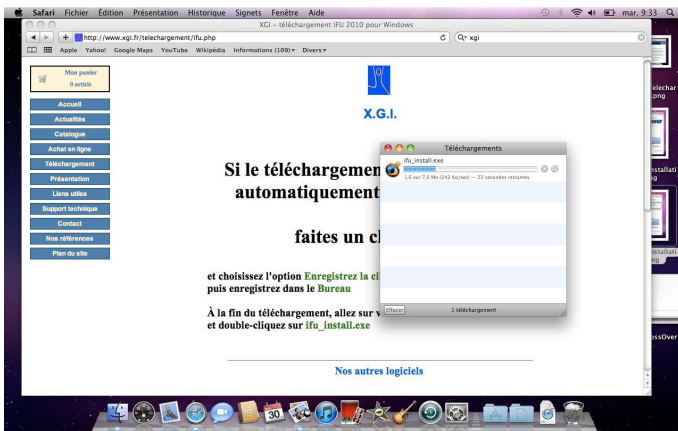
Safari Fichier Édition Présentation Historique Signets Fenêtre Aide

mar. 9:33

XGI – téléchargement IFU 2010 pour Windows

http://www.xgi.fr/telechargement/ifu.php

Q• xgi

Apple Yahoo! Google Maps YouTube Wikipédia Informations (109) ▾ Divers ▾

Mon panier
0 article

Accueil
Actualités
Catalogue
Achat en ligne
Téléchargement
Présentation
Liens utiles
Support technique
Contact
Nos références
Plan du site

X.G.I.

Si le téléchargemen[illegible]
automatiquement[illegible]

faites un cl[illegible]

et choisissez l'option Enregistrez la cl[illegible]
puis enregistrez dans le Bureau

À la fin du téléchargement, allez sur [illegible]
et double-cliquez sur ifu_install.exe

Nos autres logiciels

Téléchargements

ifu_install.exe
1,6 sur 7,0 Mo (242 Ko/sec) — 23 secondes restantes

Effacer
1 téléchargement

telechar
.png

nstallati
ng

nstallati
ng

ossOver